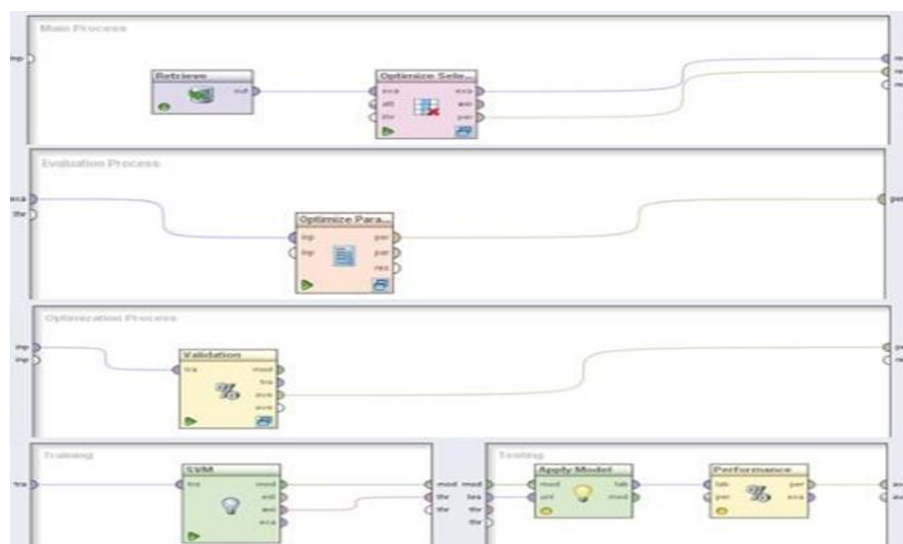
Main Process

inp

Retrieve

out

Optimize Sele...

exa

att

thr

exa

ave

per

Evaluation Process

exa

thr

Optimize Para...

inp

inp

per

par

res

per

Optimization Process

inp

inp

Validation

tra

mod

tra

ave

ave

Training

tra

SVM

tra

mod

est

wei

exa

mod

tra

thr

Testing

mod

tes

thr

thr

Apply Model

mod

unl

lab

mod

Performance

lab

per

per

exa